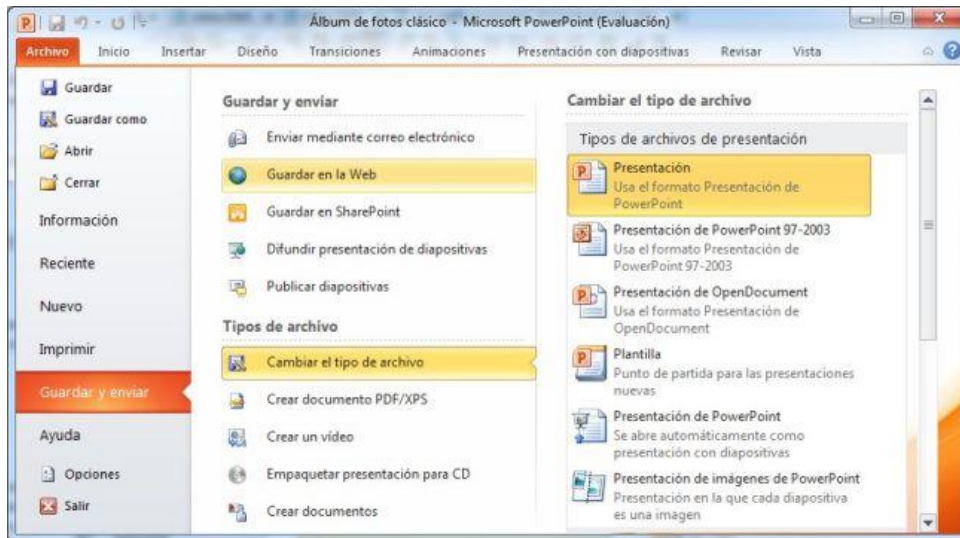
Álbum de fotos clásico - Microsoft PowerPoint (Evaluación)

Archivo Inicio Insertar Diseño Transiciones Animaciones Presentación con diapositivas Revisar Vista

Guardar
Guardar como
Abrir
Cerrar
Información
Reciente
Nuevo
Imprimir
Guardar y enviar
Ayuda
Opciones
Salir

Guardar y enviar
Enviar mediante correo electrónico
Guardar en la Web
Guardar en SharePoint
Difundir presentación de diapositivas
Publicar diapositivas

Tipos de archivo
Cambiar el tipo de archivo
Crear documento PDF/XPS
Crear un vídeo
Empaquetar presentación para CD
Crear documentos

Cambiar el tipo de archivo
Tipos de archivos de presentación
Presentación
Usa el formato Presentación de PowerPoint
Presentación de PowerPoint 97-2003
Usa el formato Presentación de PowerPoint 97-2003
Presentación de OpenDocument
Usa el formato Presentación de OpenDocument
Plantilla
Punto de partida para las presentaciones nuevas
Presentación de PowerPoint
Se abre automáticamente como presentación con diapositivas
Presentación de imágenes de PowerPoint
Presentación en la que cada diapositiva es una imagen